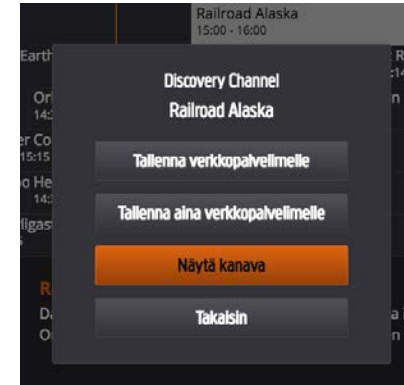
Railroad Alaska
15:00 - 16:00

Earth
Or
14:
er Co
15:15
o He
14:
ligas
R
Da
O
R
14
a
i

Discovery Channel
Railroad Alaska

Tallenna verkkopalvelimelle

Tallenna aina verkkopalvelimelle

Näytä kanava

Takaisin